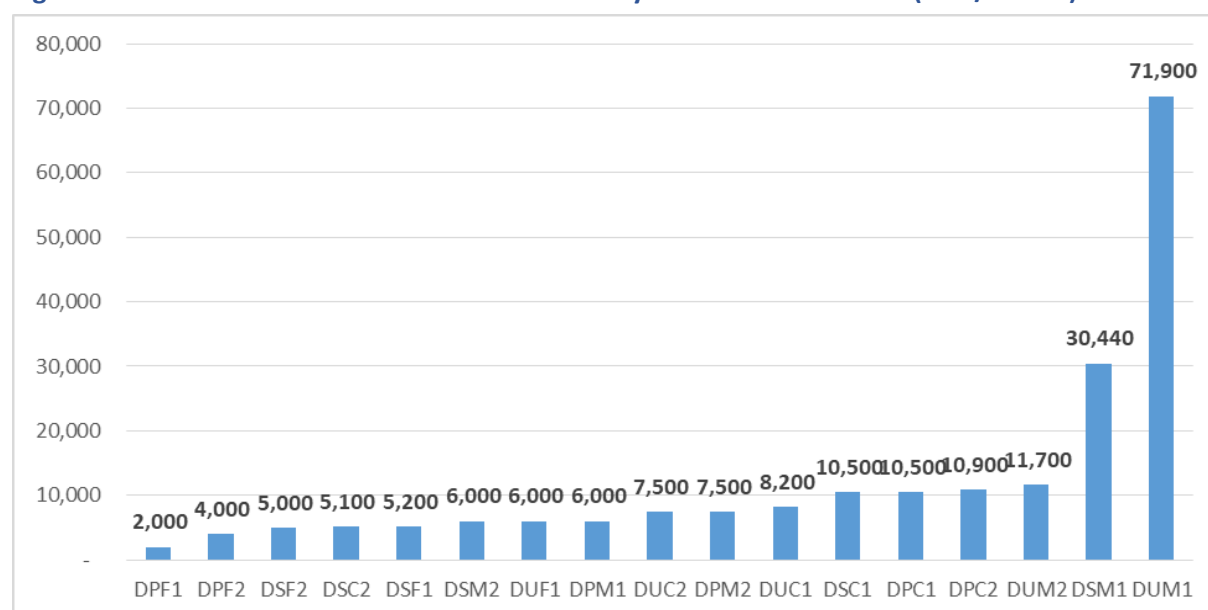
80,000
70,000
60,000
50,000
40,000
30,000
20,000
10,000
-

| DPF1 | DPF2 | DSF2 | DSC2 | DSF1 | DSM2 | DUF1 | DPM1 | DUC2 | DPM2 | DUC1 | DSC1 | DPC1 | DPC2 | DUM2 | DSM1 | DUM1 |
|---|---|---|---|---|---|---|---|---|---|---|---|---|---|---|---|---|
| 2,000 | 4,000 | 5,000 | 5,100 | 5,200 | 6,000 | 6,000 | 6,000 | 7,500 | 7,500 | 8,200 | 10,500 | 10,500 | 10,900 | 11,700 | 30,440 | 71,900 |